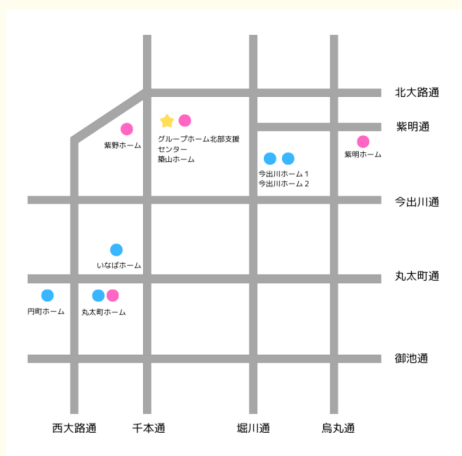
北大路通

紫明通

紫野ホーム

グループホーム北部支援センター
築山ホーム

今出川ホーム１
今出川ホーム２

紫明ホーム

今出川通

いなばホーム

丸太町通

円町ホーム

丸太町ホーム

御池通

西大路通

千本通

堀川通

烏丸通